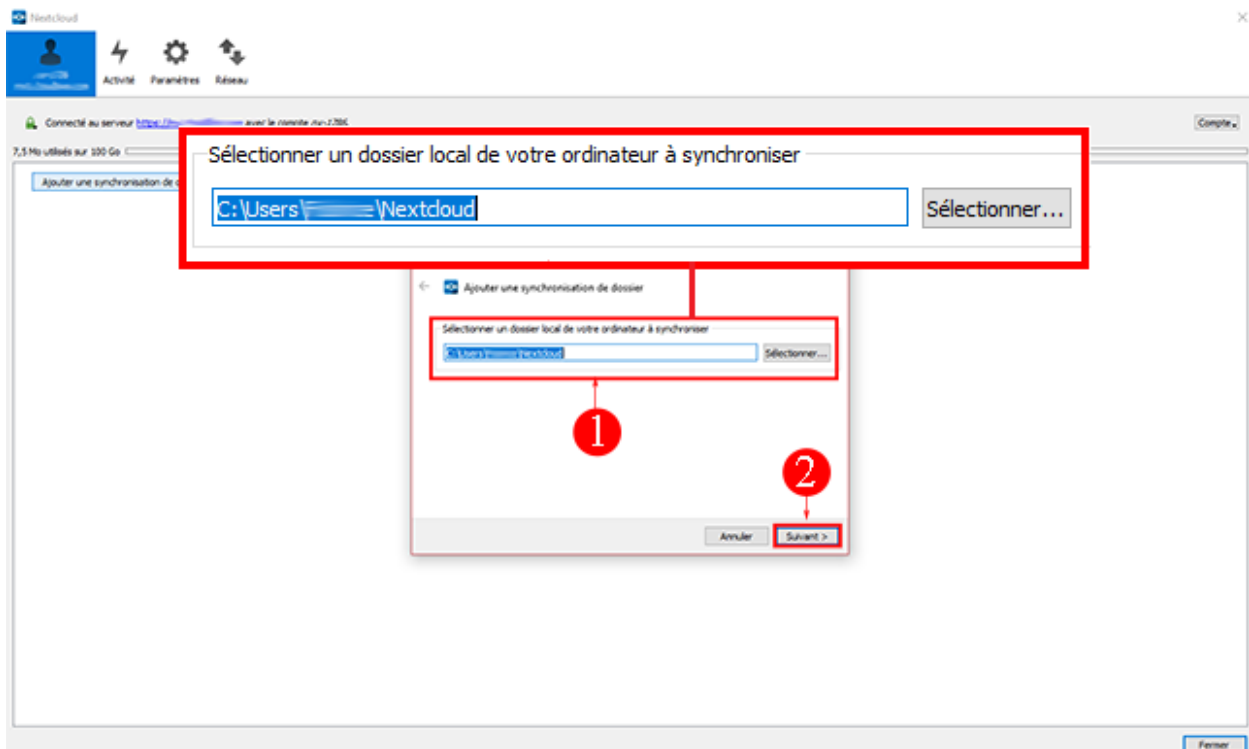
Nextcloud

Activité Paramètres Réseau

Connecté au serveur https://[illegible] avec le compte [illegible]

Compte

7,5 Mo utilisés sur 100 Go

Ajouter une synchronisation de d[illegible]

Sélectionner un dossier local de votre ordinateur à synchroniser

C:\Users\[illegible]\Nextcloud

Sélectionner...

Ajouter une synchronisation de dossier

Sélectionner un dossier local de votre ordinateur à synchroniser

C:\Users\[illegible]\Nextcloud

Sélectionner...

1

2

Annuler

Suivant >

Fermer